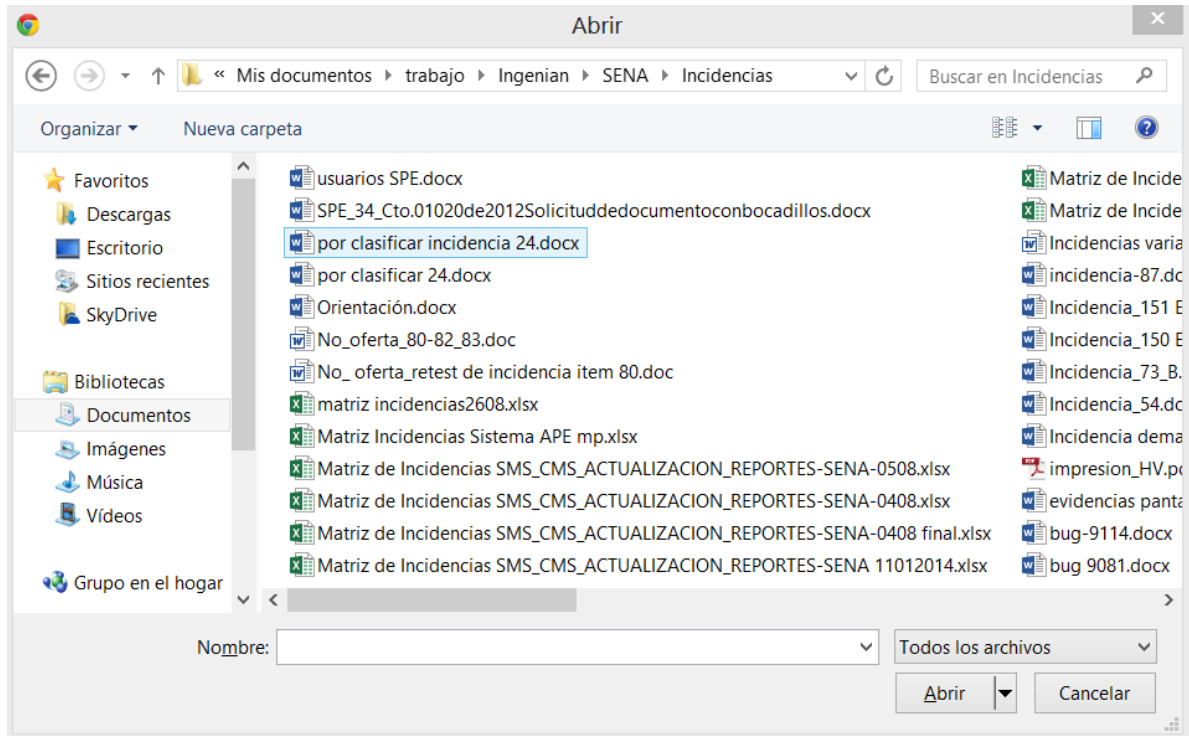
Abrir

« Mis documentos ▸ trabajo ▸ Ingenian ▸ SENA ▸ Incidencias

Buscar en Incidencias

Organizar ▾ Nueva carpeta

Favoritos
Descargas
Escritorio
Sitios recientes
SkyDrive

Bibliotecas
Documentos
Imágenes
Música
Vídeos

Grupo en el hogar

usuarios SPE.docx
SPE_34_Cto.01020de2012Solicituddedocumentoconbocadillos.docx
por clasificar incidencia 24.docx
por clasificar 24.docx
Orientación.docx
No_oferta_80-82_83.doc
No_ oferta_retest de incidencia item 80.doc
matriz incidencias2608.xlsx
Matriz Incidencias Sistema APE mp.xlsx
Matriz de Incidencias SMS_CMS_ACTUALIZACION_REPORTES-SENA-0508.xlsx
Matriz de Incidencias SMS_CMS_ACTUALIZACION_REPORTES-SENA-0408.xlsx
Matriz de Incidencias SMS_CMS_ACTUALIZACION_REPORTES-SENA-0408 final.xlsx
Matriz de Incidencias SMS_CMS_ACTUALIZACION_REPORTES-SENA 11012014.xlsx

Matriz de Incide
Matriz de Incide
Incidencias varia
incidencia-87.doc
Incidencia_151 E
Incidencia_150 E
Incidencia_73_B.
Incidencia_54.dc
Incidencia dema
impresion_HV.pc
evidencias panta
bug-9114.docx
bug 9081.docx

Nombre:
Todos los archivos
Abrir
Cancelar